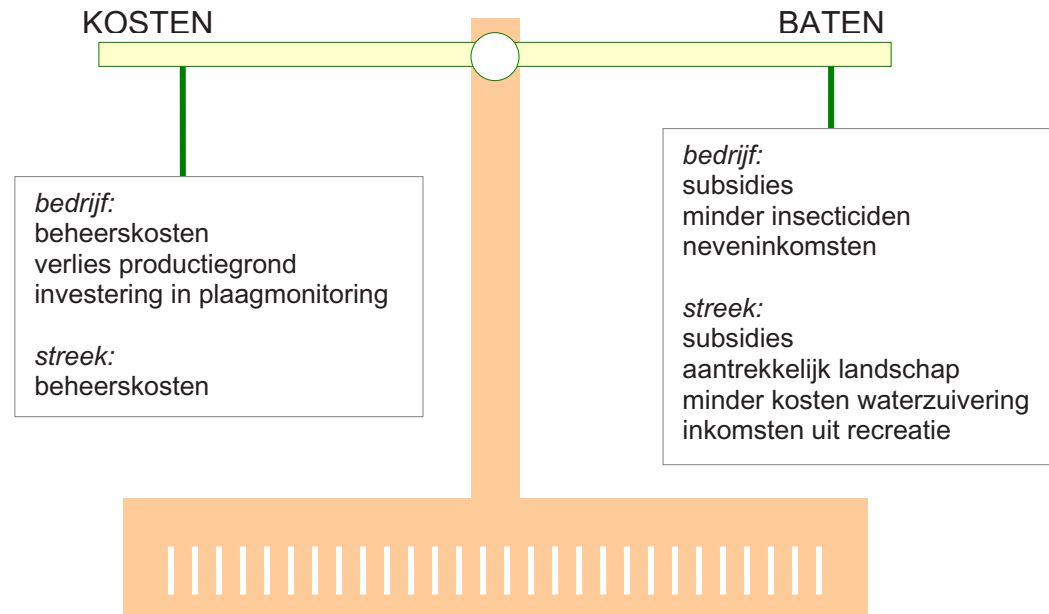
KOSTEN

BATEN

*bedrijf:*
beheerskosten
verlies productiegrond
investering in plaagmonitoring

*streek:*
beheerskosten

*bedrijf:*
subsidies
minder insecticiden
neveninkomsten

*streek:*
subsidies
aantrekkelijk landschap
minder kosten waterzuivering
inkomsten uit recreatie